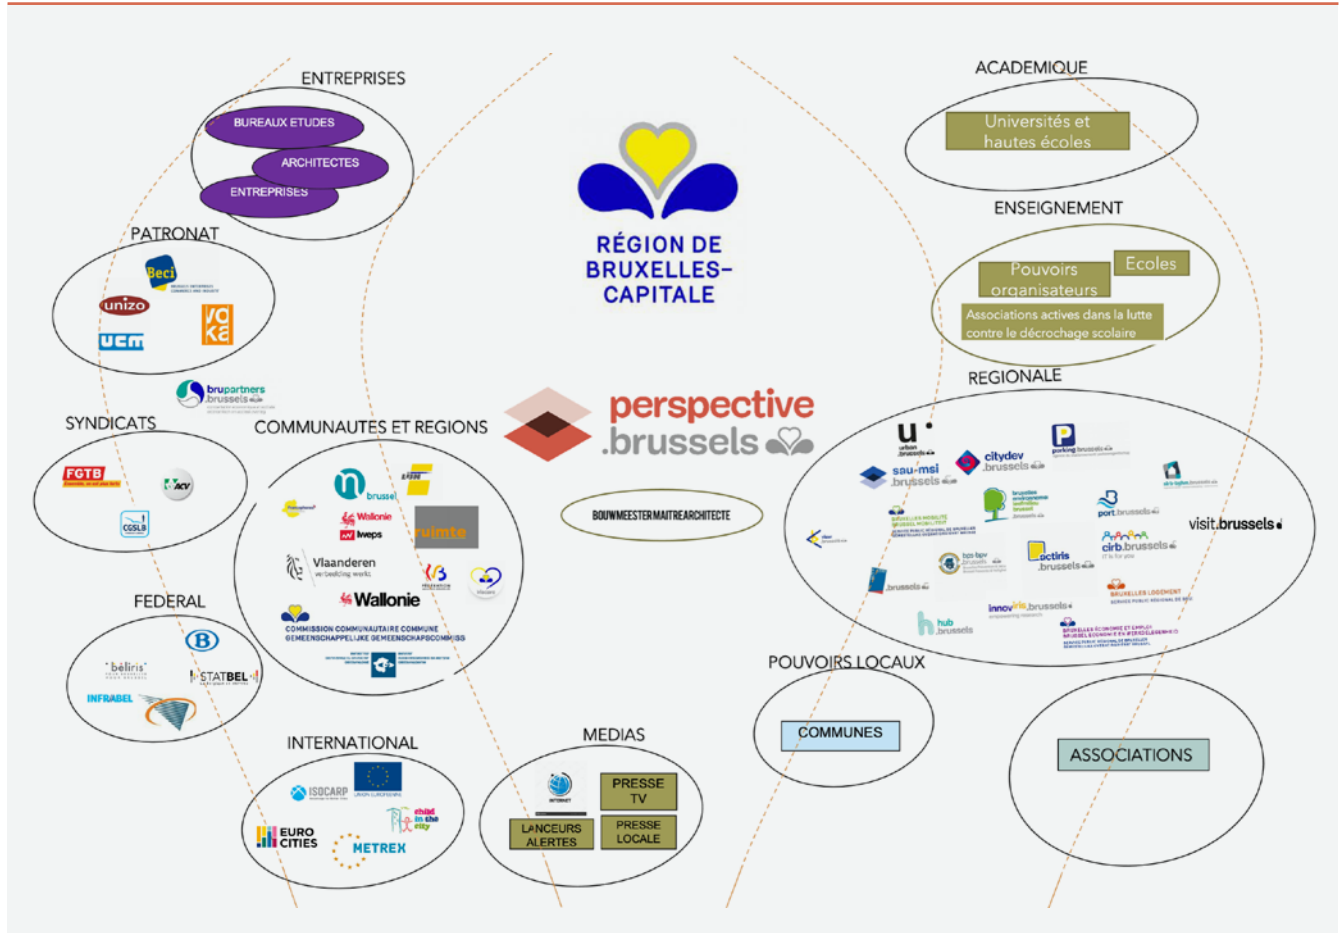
ENTREPRISES

BUREAUX ETUDES

ARCHITECTES

ENTREPRISES

PATRONAT

Beci

unizo

UCM

voka

brupartners .brussels

SYNDICATS

FGTB

ACV

CGSLB

FEDERAL

B

beliris

STATBEL

INFRABEL

COMMUNAUTES ET REGIONS

n brussel

Wallonie

Iweps

ruimte

Vlaanderen verbeelding werkt

Wallonie

COMMISSION COMMUNAUTAIRE COMMUNE GEMEENSCHAPPELIJKE GEMEENSCHAPSCOMMISSIE

INTERNATIONAL

ISOCARP

EURO CITIES

METREX

child in the city

RÉGION DE BRUXELLES-CAPITALE

perspective .brussels

BOUWMEESTER MAITRE ARCHITECTE

MEDIAS

PRESSE TV

LANCEURS ALERTES

PRESSE LOCALE

ACADEMIQUE

Universités et hautes écoles

ENSEIGNEMENT

Pouvoirs organisateurs

Ecoles

Associations actives dans la lutte contre le décrochage scolaire

REGIONALE

urban brussels

sau-msi .brussels

citydev .brussels

parking.brussels

port.brussels

visit.brussels

cirb.brussels

octiris .brussels

hub .brussels

innoviris.brussels

BRUXELLES LOGEMENT

.brussels

POUVOIRS LOCAUX

COMMUNES

ASSOCIATIONS